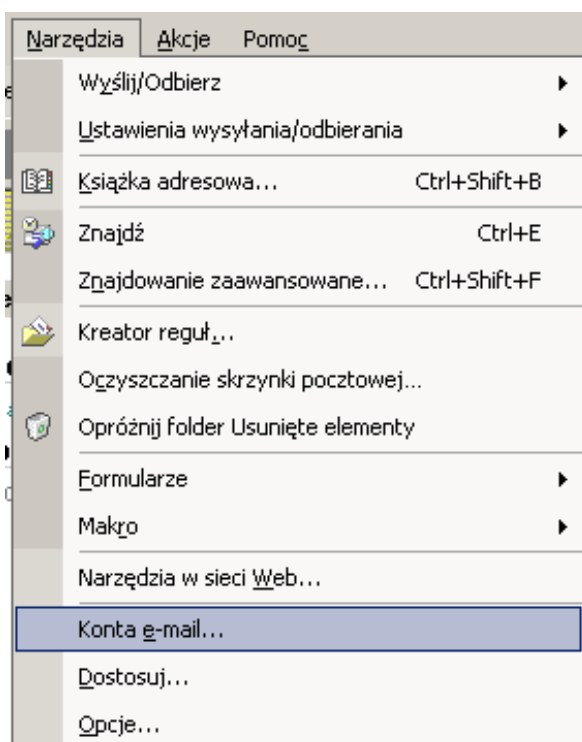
Narzędzia Akcje Pomoc

Wyślij/Odbierz

Ustawienia wysyłania/odbierania

Książka adresowa... Ctrl+Shift+B

Znajdź Ctrl+E

Znajdowanie zaawansowane... Ctrl+Shift+F

Kreator reguł...

Oczyszczanie skrzynki pocztowej...

Opróżnij folder Usunięte elementy

Formularze

Makro

Narzędzia w sieci Web...

Konta e-mail...

Dostosuj...

Opcje...